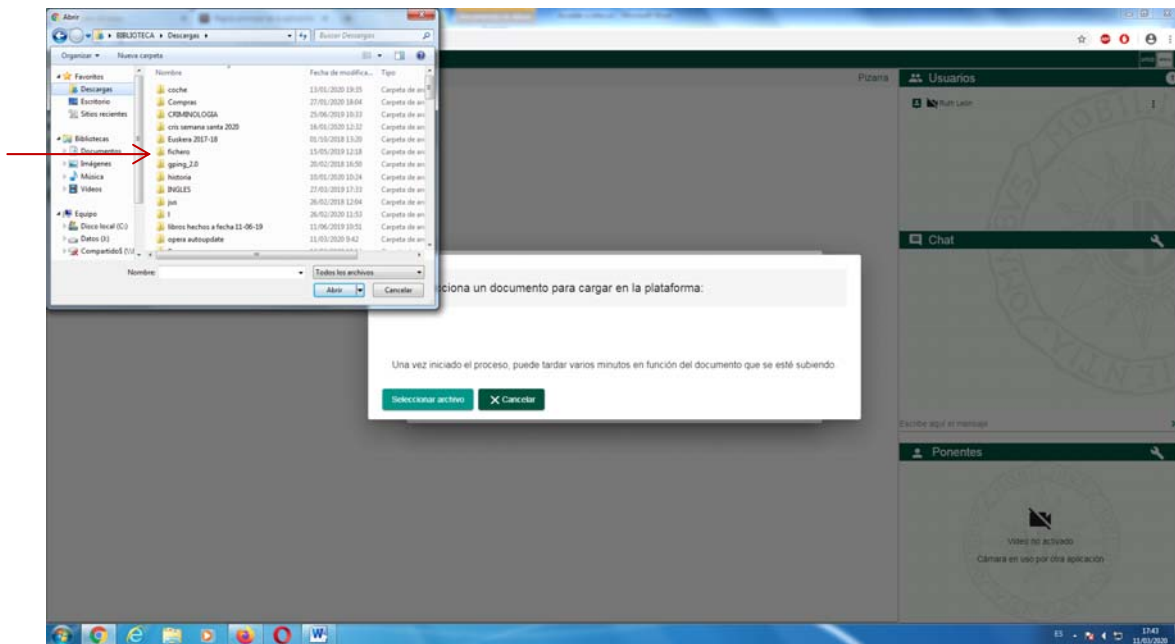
Abrir

BIBLIOTECA ▸ Descargas ▸

Buscar Descargas

Organizar ▾ Nueva carpeta

Favoritos
Descargas
Escritorio
Sitios recientes

Bibliotecas
Documentos
Imágenes
Música
Vídeos

Equipo
Disco local (C:)
Datos (D:)
CompartidoS (\\)

| Nombre | Fecha de modifica... | Tipo |
|---|---|---|
| coche | 13/01/2020 19:35 | Carpeta de ar |
| Compras | 27/01/2020 18:04 | Carpeta de ar |
| CRIMINOLOGIA | 25/06/2019 10:33 | Carpeta de ar |
| cris semana santa 2020 | 16/01/2020 12:32 | Carpeta de ar |
| Euskera 2017-18 | 01/10/2018 13:20 | Carpeta de ar |
| fichero | 15/03/2019 12:18 | Carpeta de ar |
| gping_2.0 | 20/02/2018 16:50 | Carpeta de ar |
| historia | 10/01/2020 10:24 | Carpeta de ar |
| INGLES | 27/03/2019 17:33 | Carpeta de ar |
| jus | 26/02/2018 12:04 | Carpeta de ar |
| l | 26/02/2020 11:53 | Carpeta de ar |
| libros hechos a fecha 11-06-19 | 11/06/2019 10:51 | Carpeta de ar |
| opera autoupdate | 11/03/2020 9:42 | Carpeta de ar |

Nombre:
Todos los archivos
Abrir
Cancelar

Pizarra

Usuarios
Ruth León

Chat

Escribe aquí el mensaje

Ponentes

Vídeo no activado
Cámara en uso por otra aplicación

...ciona un documento para cargar en la plataforma:

Una vez iniciado el proceso, puede tardar varios minutos en función del documento que se esté subiendo

Seleccionar archivo
Cancelar

ES
17:43
11/03/2020